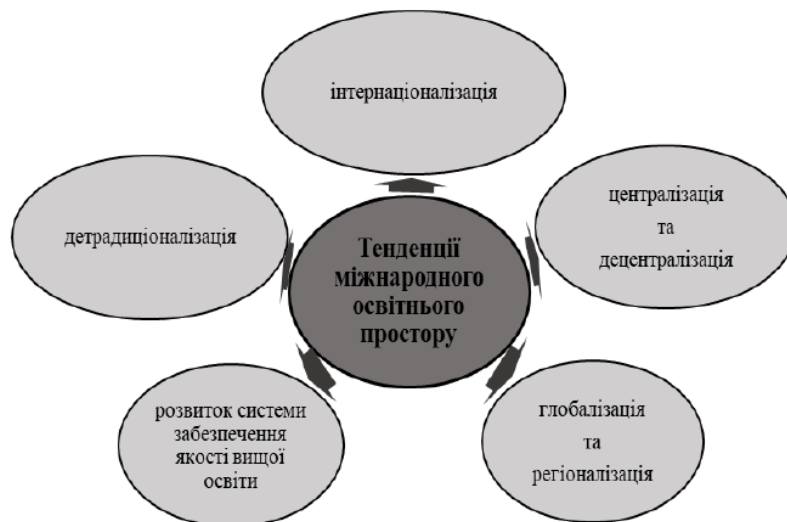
Тенденції міжнародного освітнього простору

інтернаціоналізація

централізація та децентралізація

глобалізація та регіоналізація

розвиток системи забезпечення якості вищої освіти

детрадиціоналізація